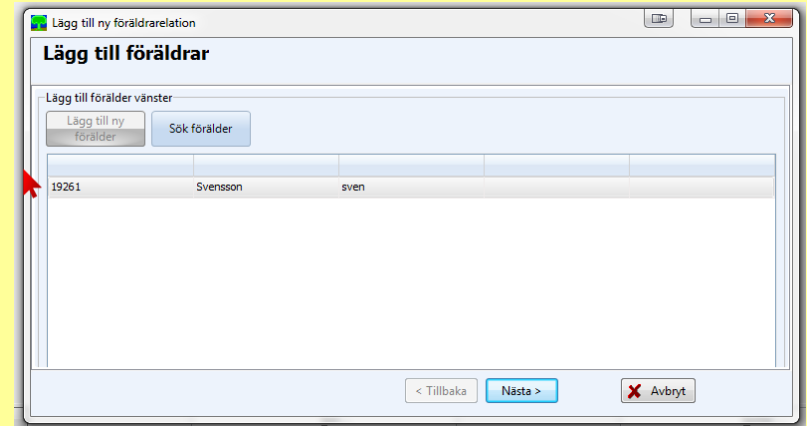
Lägg till ny föräldrarelation

Lägg till föräldrar

Lägg till förälder vänster

Lägg till ny förälder

Sök förälder

| | | | | |
|---|---|---|---|---|
| 19261 | Svensson | sven | | |

< Tillbaka

Nästa >

Avbryt